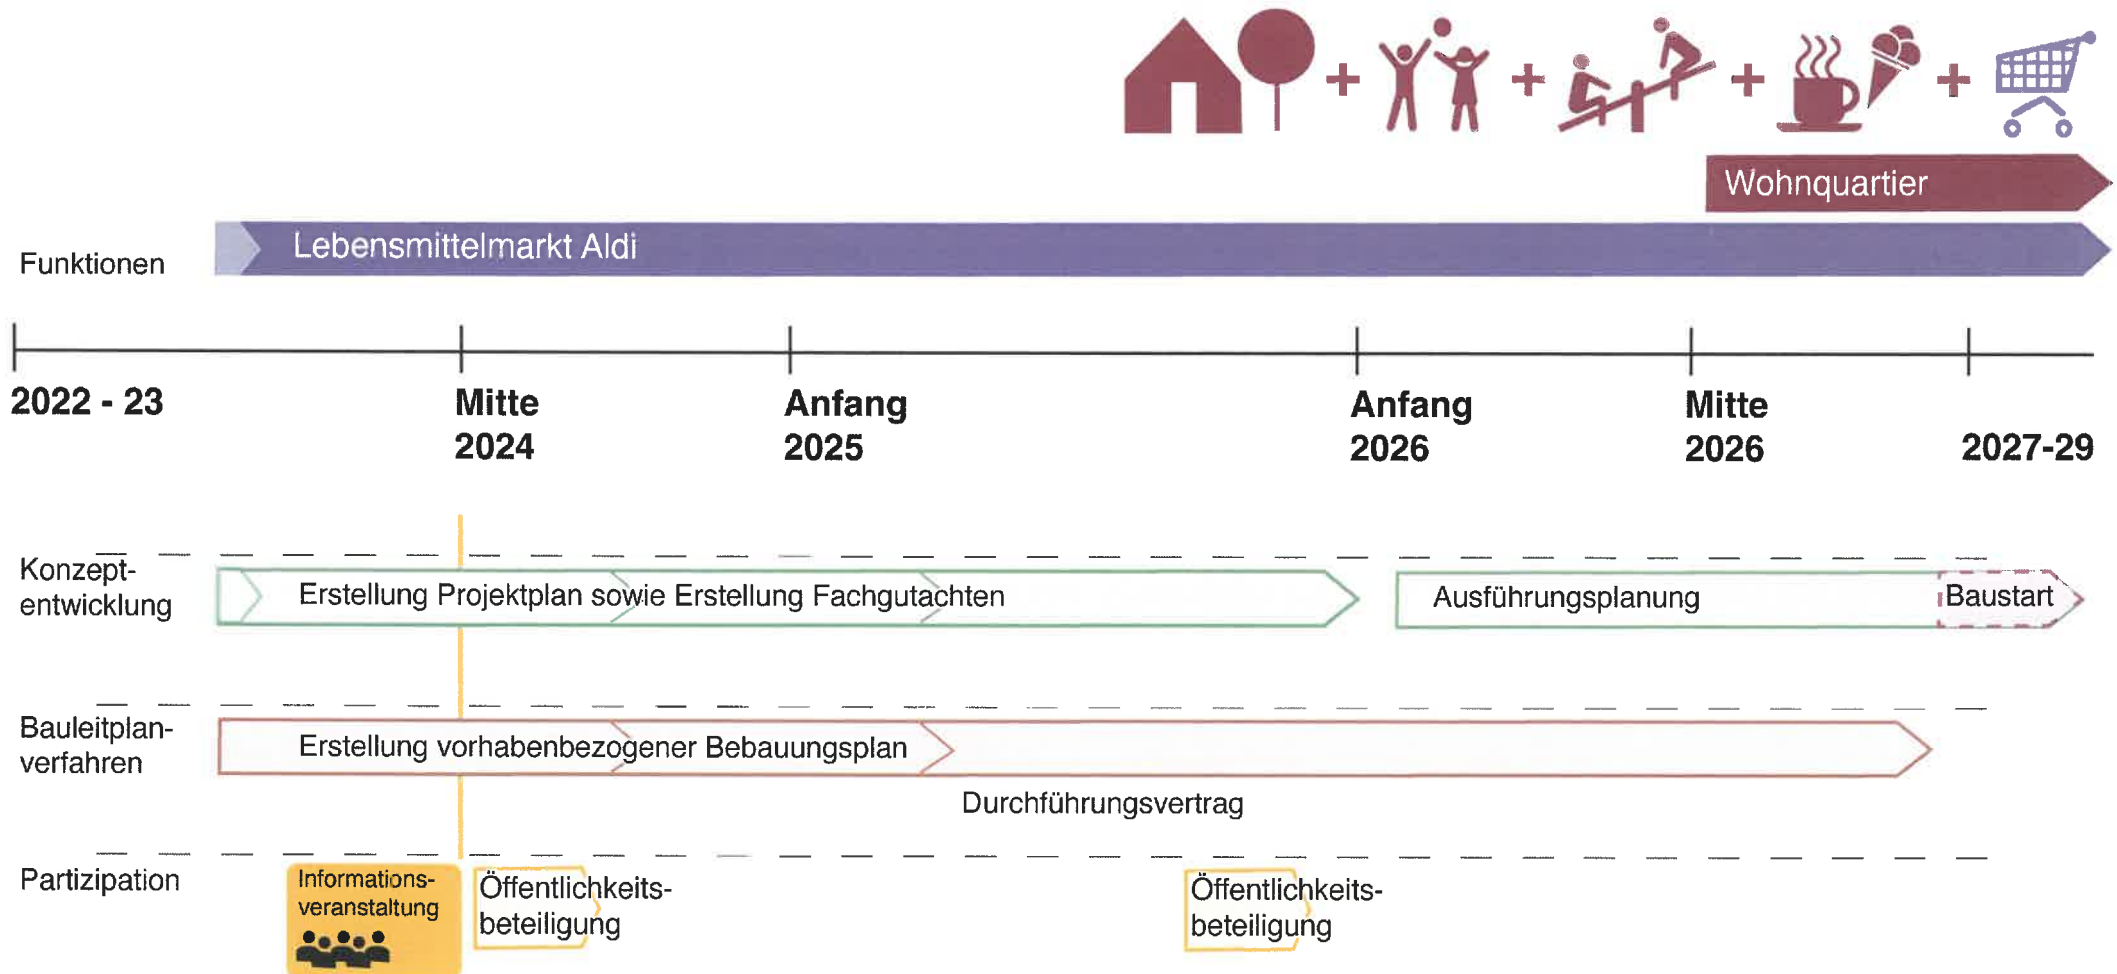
Wohnquartier

Funktionen

Lebensmittelmarkt Aldi

2022 - 23

Mitte 2024

Anfang 2025

Anfang 2026

Mitte 2026

2027-29

Konzeptentwicklung

Erstellung Projektplan sowie Erstellung Fachgutachten

Ausführungsplanung

Baustart

Bauleitplanverfahren

Erstellung vorhabenbezogener Bebauungsplan

Durchführungsvertrag

Partizipation

Informationsveranstaltung

Öffentlichkeitsbeteiligung

Öffentlichkeitsbeteiligung